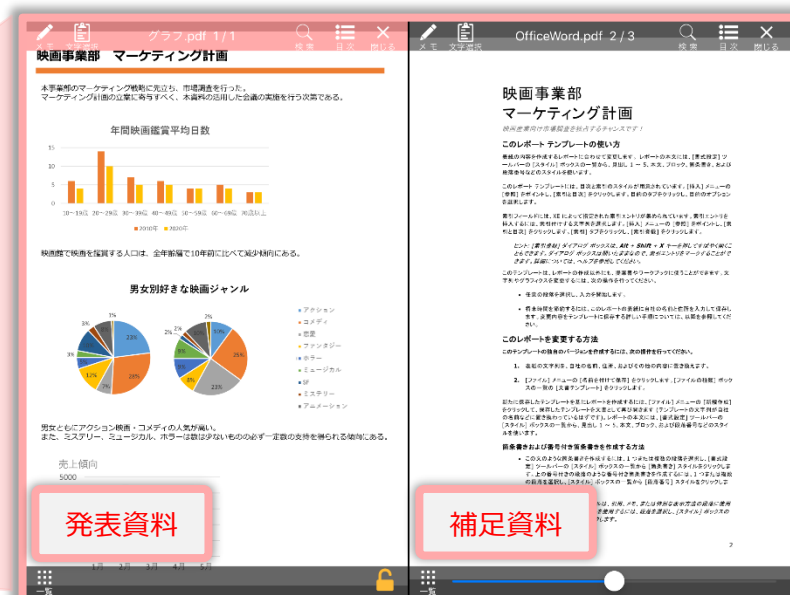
グラフ.pdf 1/1
検索 目次 閉じる

映画事業部　マーケティング計画

本事業部のマーケティング戦略に先立ち、市場調査を行った。
マーケティング計画の立案に寄与すべく、本資料の活用した会議の実施を行う次第である。

年間映画鑑賞平均日数

15
10
5
0

10〜19歳 20〜29歳 30〜39歳 40〜49歳 50〜59歳 60〜69歳 70歳以上

2010年 2020年

映画館で映画を鑑賞する人口は、全年齢層で10年前に比べて減少傾向にある。

男女別好きな映画ジャンル

23%
23%
20%
25%
23%
17%
12%
12%
10%
3%
3%
3%

アクション
コメディ
恋愛
ファンタジー
ホラー
ミュージカル
SF
ミステリー
アニメーション

男女ともにアクション映画・コメディの人気が高い。
また、ミステリー、ミュージカル、ホラーは数は少ないものの必ず一定数の支持を得られる傾向にある。

売上傾向
5000

1月 2月 3月 4月 5月

発表資料

一覧

メモ 文字選択 OfficeWord.pdf 2/3 検索 目次 閉じる

映画事業部
マーケティング計画

映画産業向け市場調査を始めるチャンスです!

このレポート テンプレートの使い方

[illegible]

このテンプレートの独自のバージョンを作成するには、次の操作を行ってください。

1. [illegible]

2. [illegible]

目次を変更する方法

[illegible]

箇条書きおよび番号付き箇条書きを作成する方法

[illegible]

補足資料

2

一覧